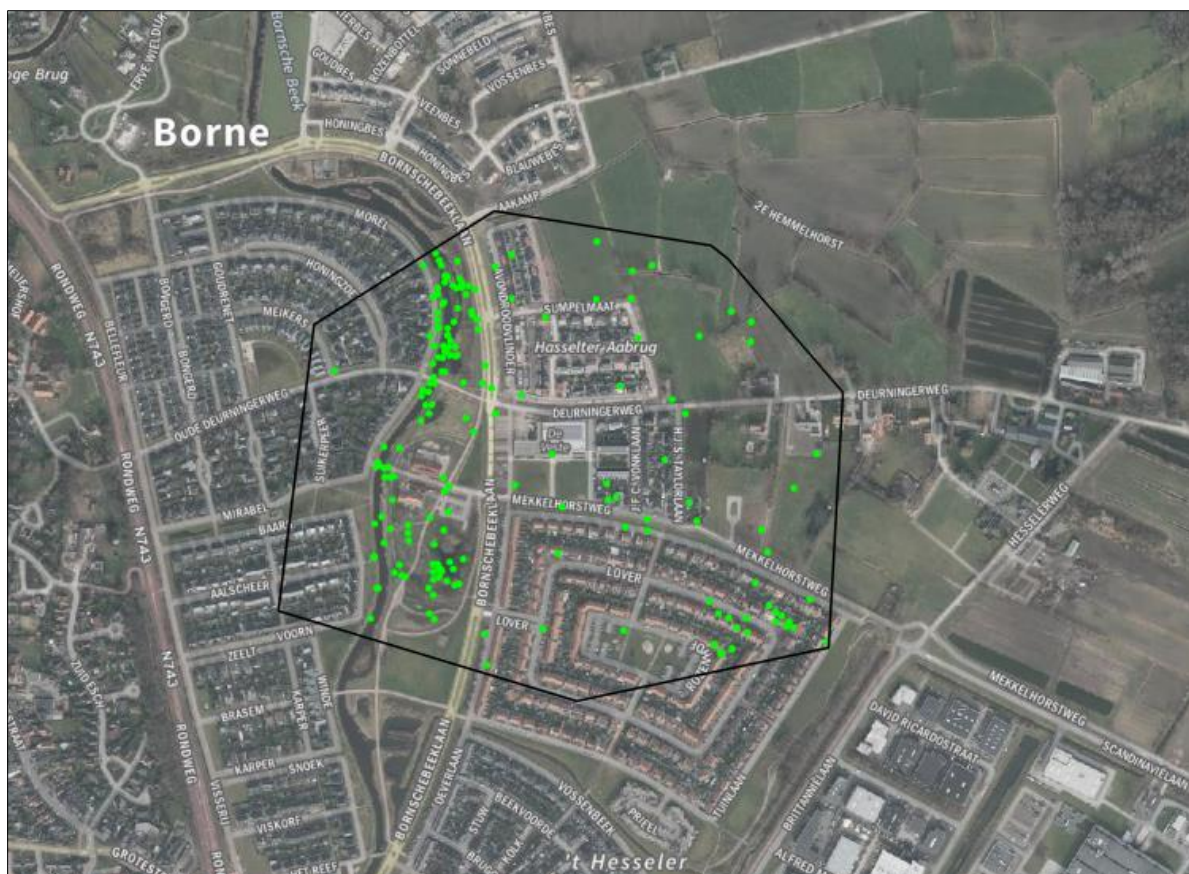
Borne
oge Brug
ERVE WELDIJK
Bornsche Beek
GOUDBES
BOEKBOTTEL
SONNEBELD
VOSSENBES
VEENBES
HONINGBES
BLAUWEBES
BORNSCHEBEEKLAAN
AAKAMP
2E HEMMELHORST
MOREL
HONINGZOET
GOUDRENET
BONGERD
MEIKERS
RONDWEG N743
BELLEFLEUR
OUDE DEURNINGERWEG
SLIMPELMAAT
Hasselter Aabrug
DEURNINGERWEG
DEURNINGERWEG
De Veste
J.F. C. VONKLAAN
H.J. STATURLAAN
SLINKERPEER
MIRABEL
BAAR
MEKKELHORSTWEG
MEKKELHORSTWEG
HESSELERWEG
AALSCHEER
LOVER
LOVER
VOORN
ZEELT
WINDE
BRASEM
KARPER
KARPER
SNOEK
VISKORF
BORNSCHEBEEKLAAN
RONDWEG
N743
ZUID ESCH
MEKKELHORSTWEG
DAVID RICARDOSTRAAT
SCANDINAVIELAAN
BRITANNIELAAN
OEVERLAAN
BEEKVOORDE
VOSSENBEEK
TUINLAAN
PRIEEL
STUW
BRUG
KOLK
VISSERIJ
GROTESTR
NET REEF
ALFRED
't Hesseler